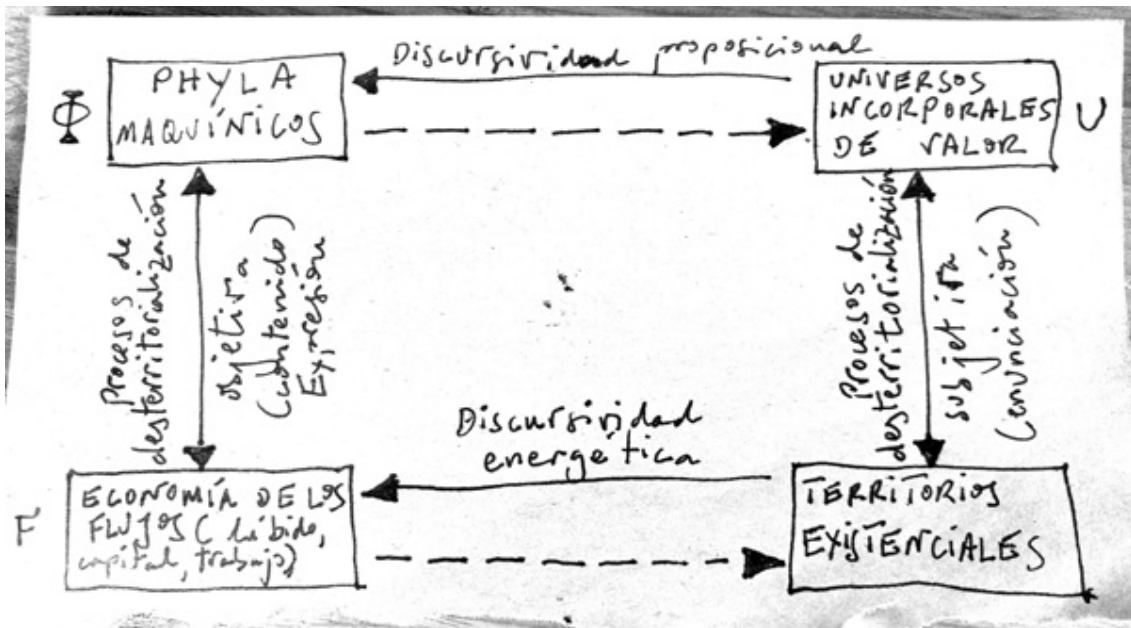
Discursividad proposicional

$\Phi$ PHYLA MAQUÍNICOS

UNIVERSOS INCORPORALES DE VALOR U

Procesos de desterritorialización

objetiva (contenido) Expresión

Procesos de desterritorialización

subjetiva (enunciación)

Discursividad energética

F ECONOMÍA DE LOS FLUJOS (libido, capital, trabajo)

TERRITORIOS EXISTENCIALES